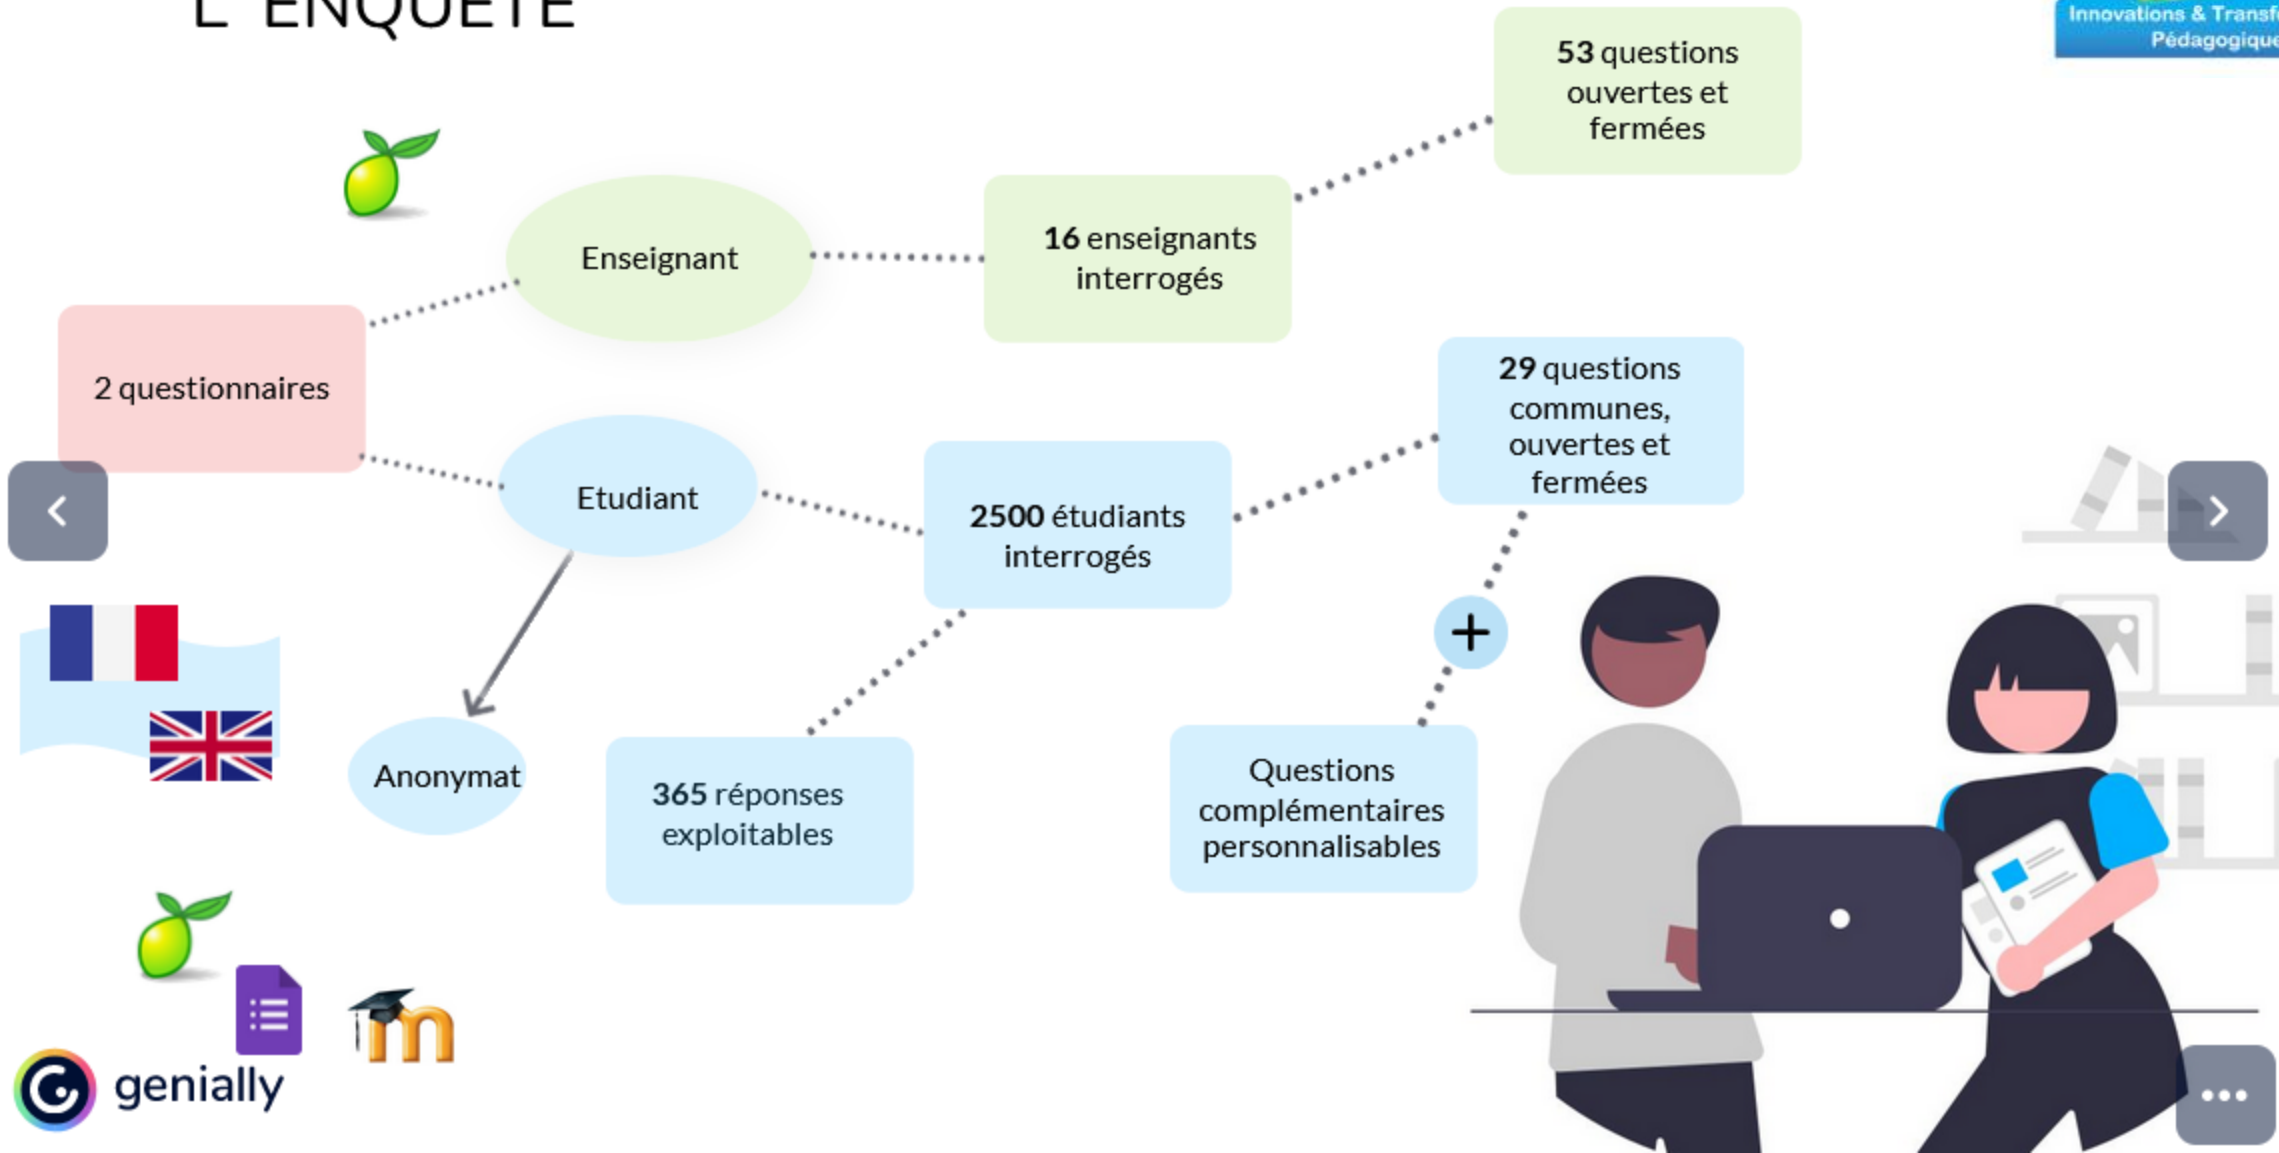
L'ENQUÊTE

Innovations & Transf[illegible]
Pédagogiqu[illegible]

2 questionnaires

Enseignant

16 enseignants interrogés

53 questions ouvertes et fermées

Etudiant

2500 étudiants interrogés

29 questions communes, ouvertes et fermées

+

Questions complémentaires personnalisables

Anonymat

365 réponses exploitables

genially

...